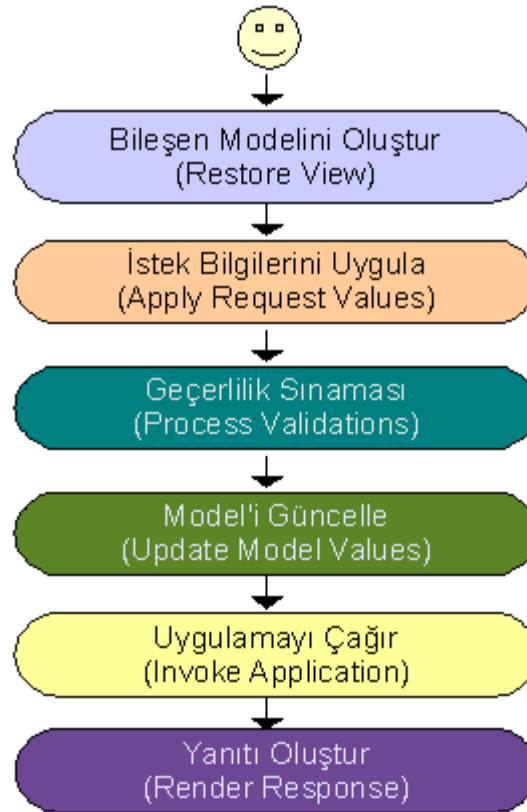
Bileşen Modelini Oluştur
(Restore View)

İstek Bilgilerini Uygula
(Apply Request Values)

Geçerlilik Sınaması
(Process Validations)

Model'i Güncelle
(Update Model Values)

Uygulamayı Çağır
(Invoke Application)

Yanıtı Oluştur
(Render Response)